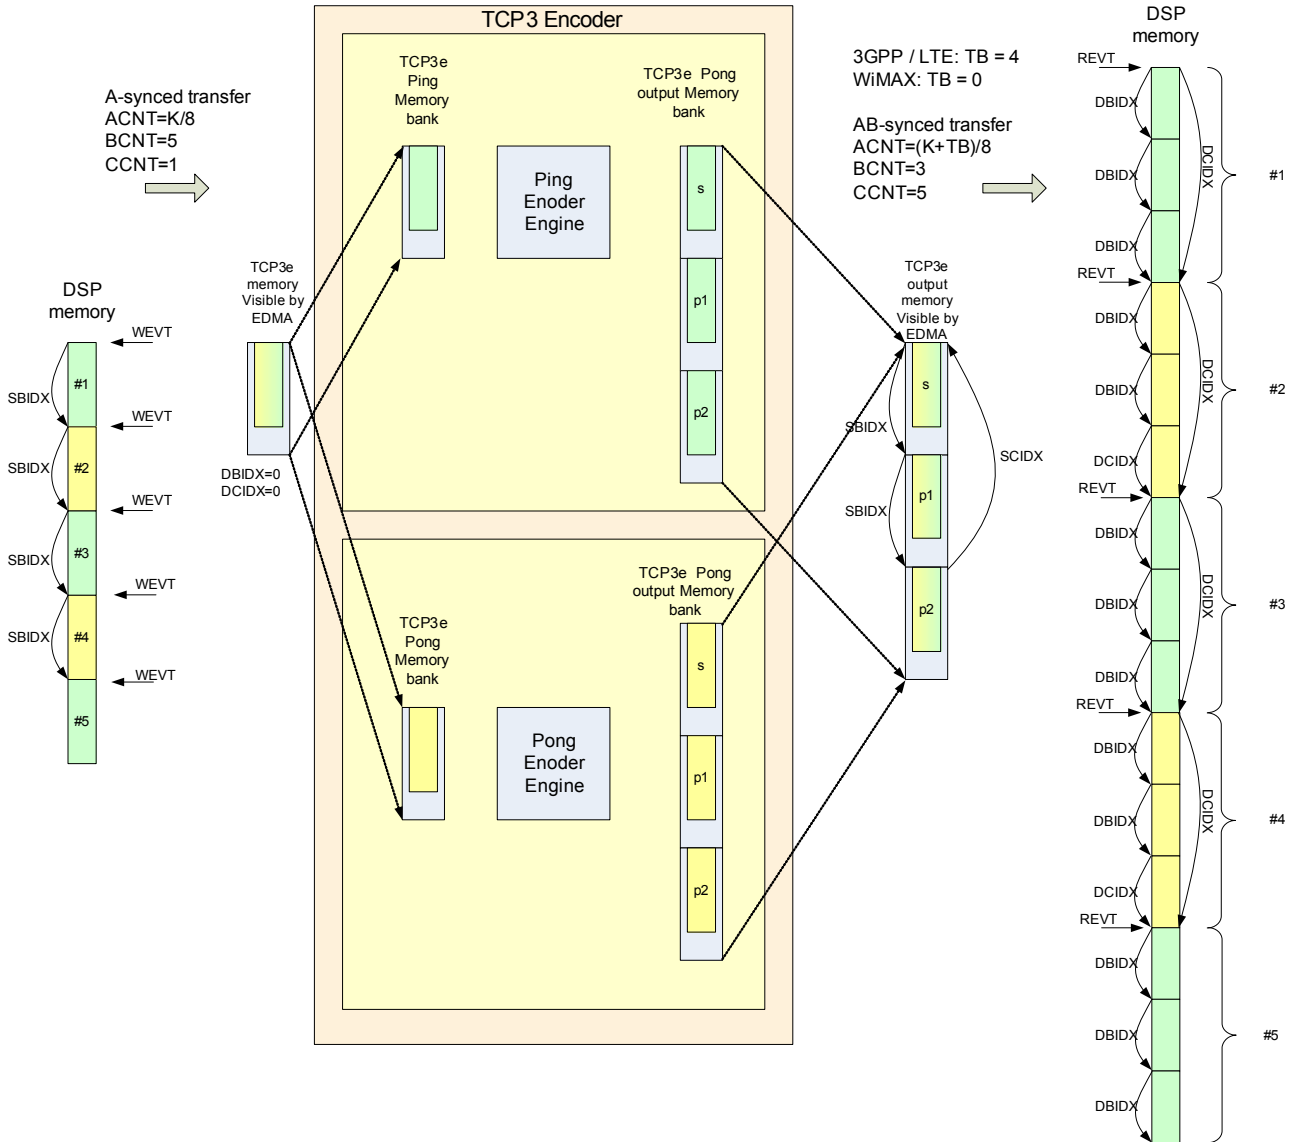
TCP3 Encoder

A-synced transfer
ACNT=K/8
BCNT=5
CCNT=1

DSP
memory

WEVT
SBIDX
#1
WEVT
SBIDX
#2
WEVT
SBIDX
#3
WEVT
SBIDX
#4
WEVT
#5

TCP3e
memory
Visible by
EDMA

DBIDX=0
DCIDX=0

TCP3e
Ping
Memory
bank

Ping
Enoder
Engine

TCP3e Pong
output Memory
bank

s
p1
p2

TCP3e
Pong
Memory
bank

Pong
Enoder
Engine

TCP3e Pong
output Memory
bank

s
p1
p2

3GPP / LTE: TB = 4
WiMAX: TB = 0

AB-synced transfer
ACNT=(K+TB)/8
BCNT=3
CCNT=5

TCP3e
output
memory
Visible by
EDMA

s
p1
p2
SBIDX
SBIDX
SCIDX

DSP
memory

REVT
DBIDX
DBIDX
DBIDX
DCIDX
#1
REVT
DBIDX
DBIDX
DCIDX
DCIDX
#2
REVT
DBIDX
DBIDX
DBIDX
DCIDX
#3
REVT
DBIDX
DBIDX
DCIDX
DCIDX
#4
REVT
DBIDX
DBIDX
DBIDX
#5